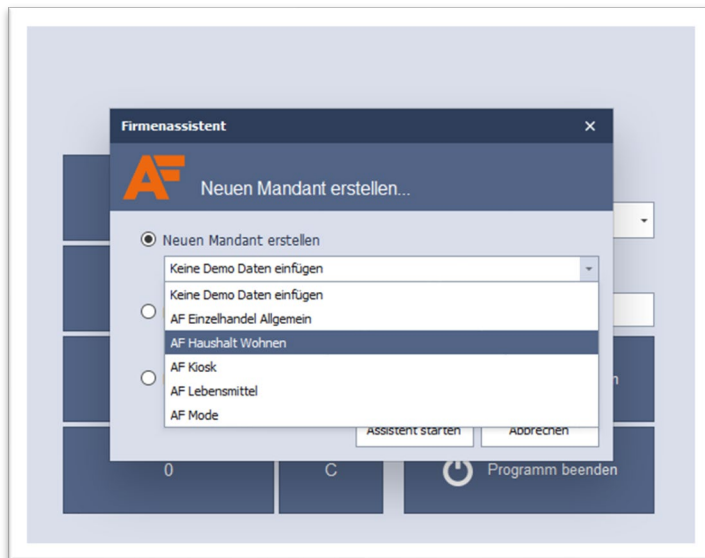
Firmenassistent
×
AF
Neuen Mandant erstellen...

Neuen Mandant erstellen

Keine Demo Daten einfügen

Keine Demo Daten einfügen
AF Einzelhandel Allgemein
AF Haushalt Wohnen
AF Kiosk
AF Lebensmittel
AF Mode

Assistent starten
Abbrechen

0
C
Programm beenden